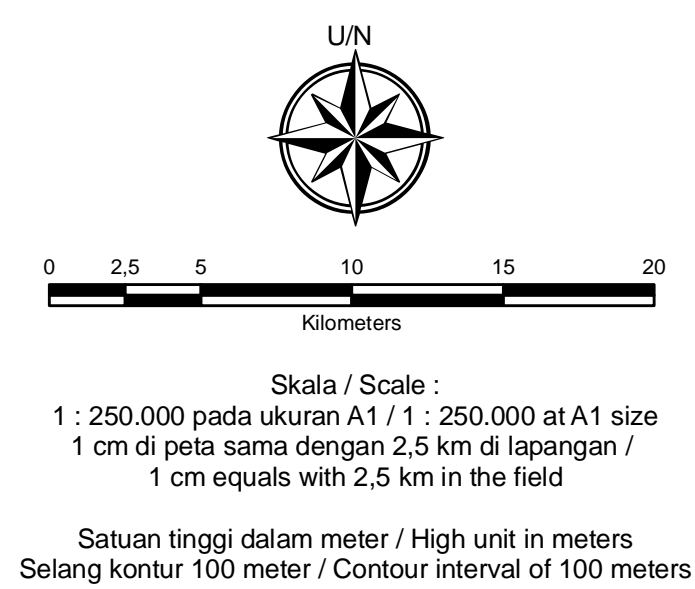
U/N

0 2,5 5 10 15 20

Kilometers

Skala / Scale :
1 : 250.000 pada ukuran A1 / 1 : 250.000 at A1 size
1 cm di peta sama dengan 2,5 km di lapangan /
1 cm equals with 2,5 km in the field

Satuan tinggi dalam meter / High unit in meters
Selang kontur 100 meter / Contour interval of 100 meters